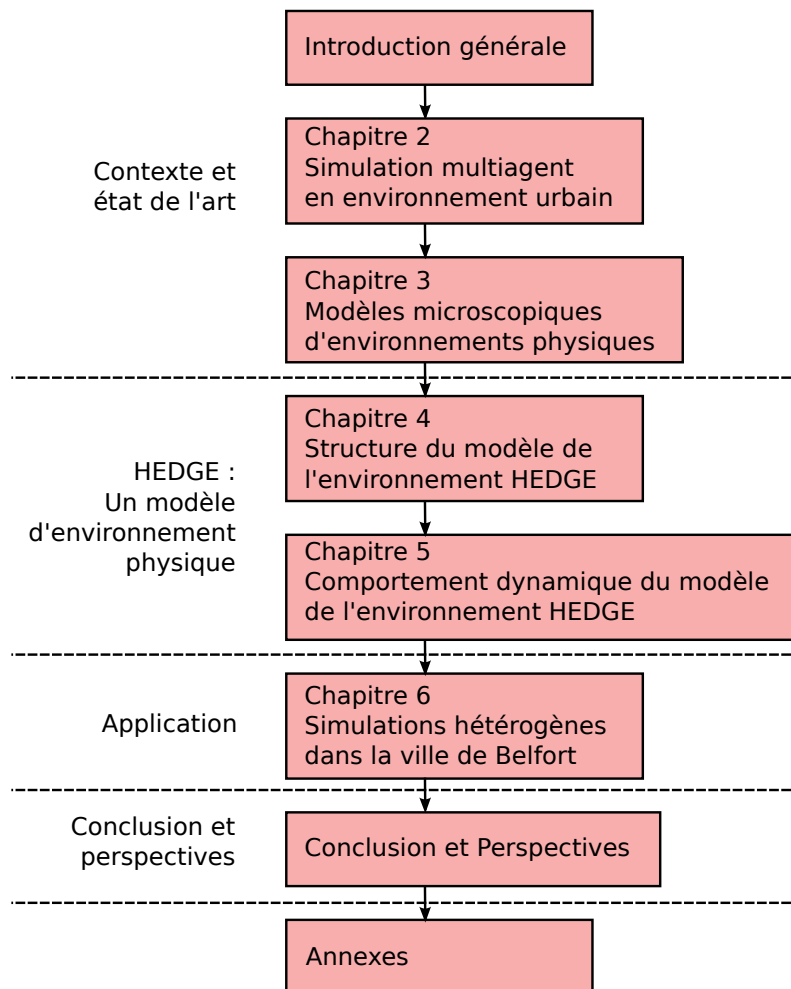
Introduction générale

Contexte et état de l'art

Chapitre 2
Simulation multiagent en environnement urbain

Chapitre 3
Modèles microscopiques d'environnements physiques

HEDGE : Un modèle d'environnement physique

Chapitre 4
Structure du modèle de l'environnement HEDGE

Chapitre 5
Comportement dynamique du modèle de l'environnement HEDGE

Application

Chapitre 6
Simulations hétérogènes dans la ville de Belfort

Conclusion et perspectives

Conclusion et Perspectives

Annexes